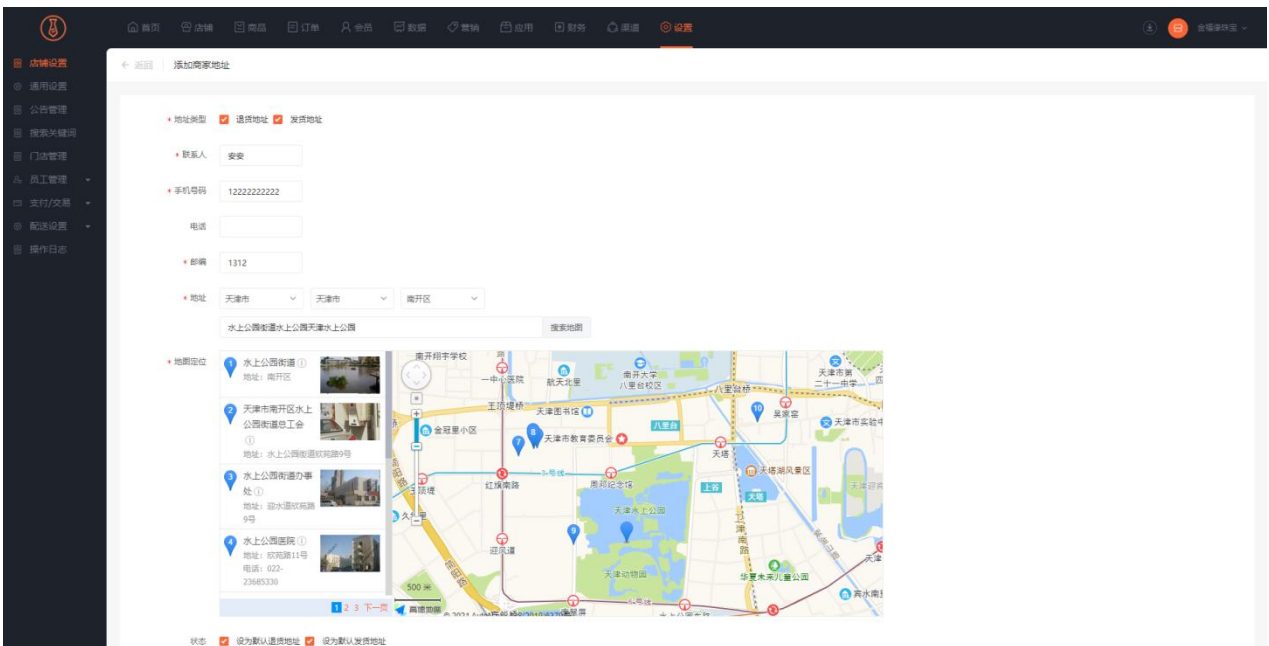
首页 店铺 商品 订单 会员 数据 营销 应用 财务 渠道 设置

店铺设置
通用设置
公告管理
搜索关键词
门店管理
员工管理
支付/交易
配送设置
操作日志

← 返回 添加商家地址

* 地址类型 退货地址 发货地址

* 联系人 安安

* 手机号码 12222222222

电话

* 邮编 1312

* 地址 天津市 天津市 南开区

水上公园街道水上公园天津水上公园 搜索地图

* 地图定位

1 水上公园街道
地址：南开区

2 天津市南开区水上公园街道总工会
地址：水上公园街道欣苑路9号

3 水上公园街道办事处
地址：迎水道欣苑路9号

4 水上公园医院
地址：欣苑路11号
电话：022-23685330

1 2 3 下一页

南开翔宇学校 一中心医院 航天北里 南开大学八里台校区 八里台桥 天津市第二十一中学 王顶堤桥 天津图书馆 吴家窑 金冠里小区 天津市教育委员会 八里台 天津市实验中 天塔 天塔湖风景区 红旗南路 周邓纪念馆 上谷 天塔 天津水上公园 迎风道 天津动物园 华夏未来儿童公园 500 米 高德地图 © 2021 AutoNavi